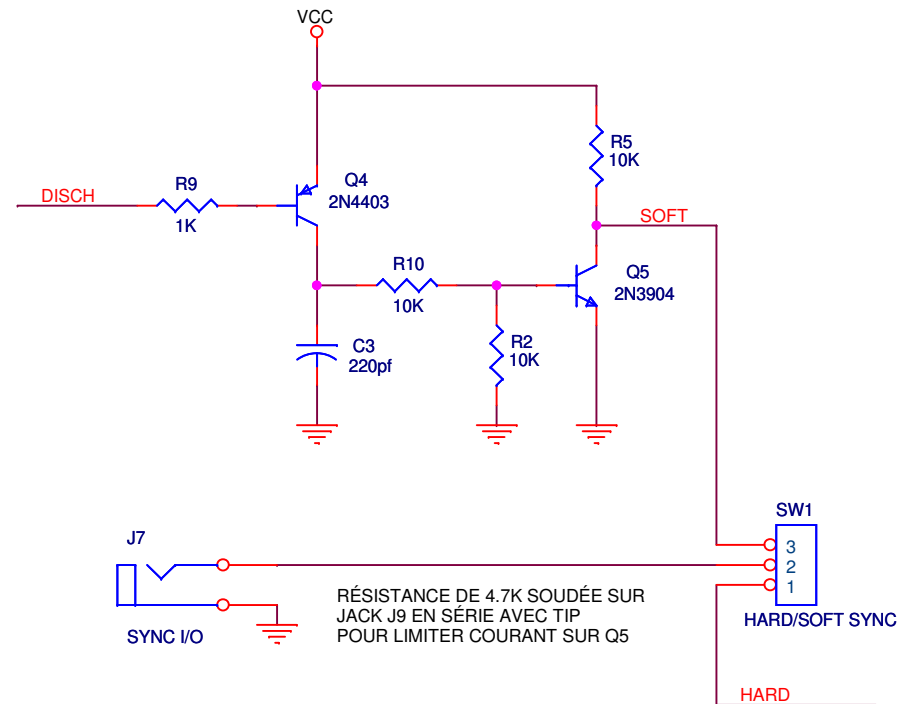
VCC

R5
10K

DISCH

R9
1K

Q4
2N4403

SOFT

R10
10K

Q5
2N3904

C3
220pf

R2
10K

SW1

J7

3
2
1

RÉSISTANCE DE 4.7K SOUDÉE SUR
JACK J9 EN SÉRIE AVEC TIP
POUR LIMITER COURANT SUR Q5

SYNC I/O

HARD/SOFT SYNC

HARD